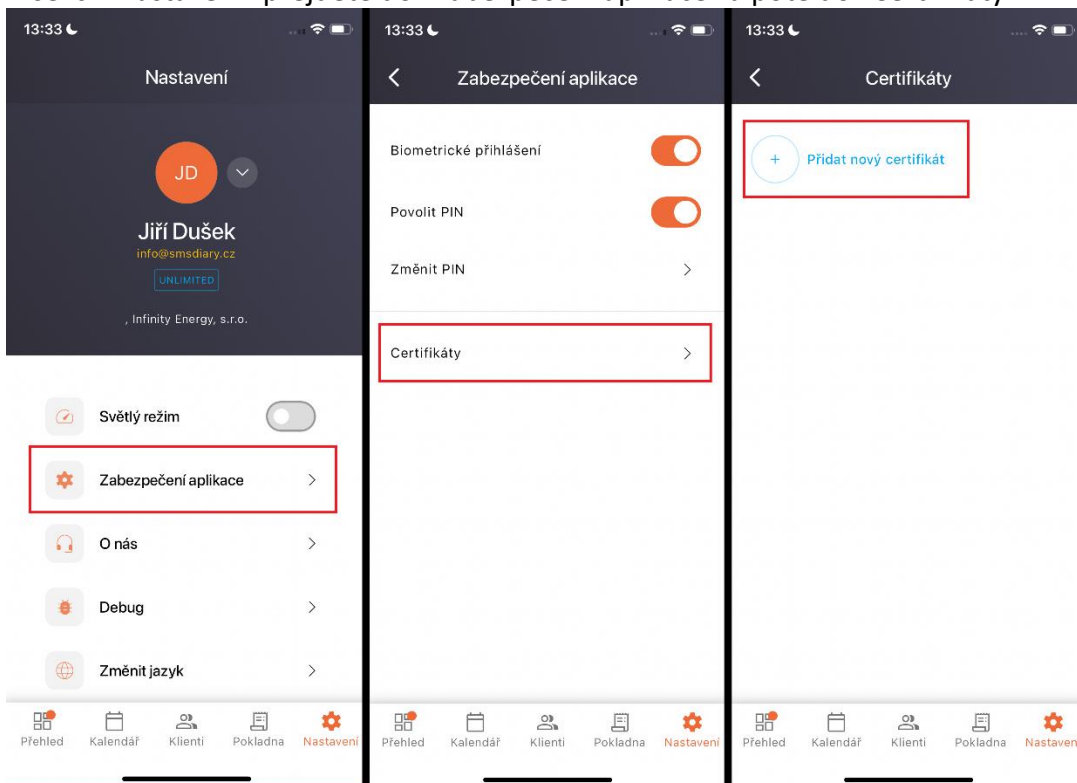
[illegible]

13:33

Nastavení

JD

Jiří Dušek

info@smsdiary.cz

UNLIMITED

, Infinity Energy, s.r.o.

Světlý režim

Zabezpečení aplikace

O nás

Debug

Změnit jazyk

Přehled Kalendář Klienti Pokladna Nastavení

13:33

Zabezpečení aplikace

Biometrické přihlášení

Povolit PIN

Změnit PIN

Certifikáty

Přehled Kalendář Klienti Pokladna Nastavení

13:33

Certifikáty

+ Přidat nový certifikát

Přehled Kalendář Klienti Pokladna Nastaven